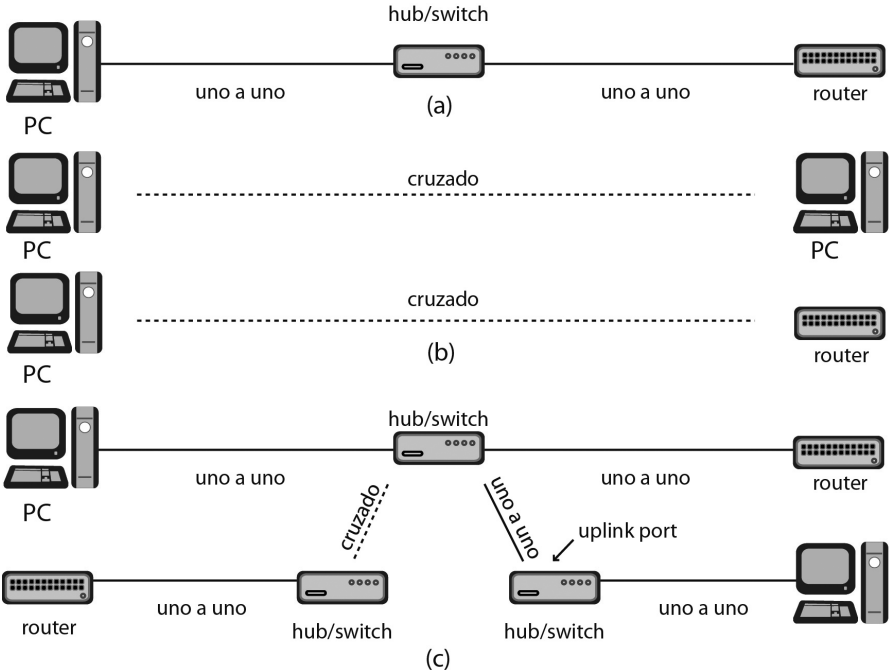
hub/switch

PC

uno a uno

(a)

uno a uno

router

cruzado

PC

PC

cruzado

PC

(b)

router

hub/switch

PC

uno a uno

uno a uno

router

cruzado

uno a uno

uplink port

router

uno a uno

hub/switch

hub/switch

uno a uno

(c)